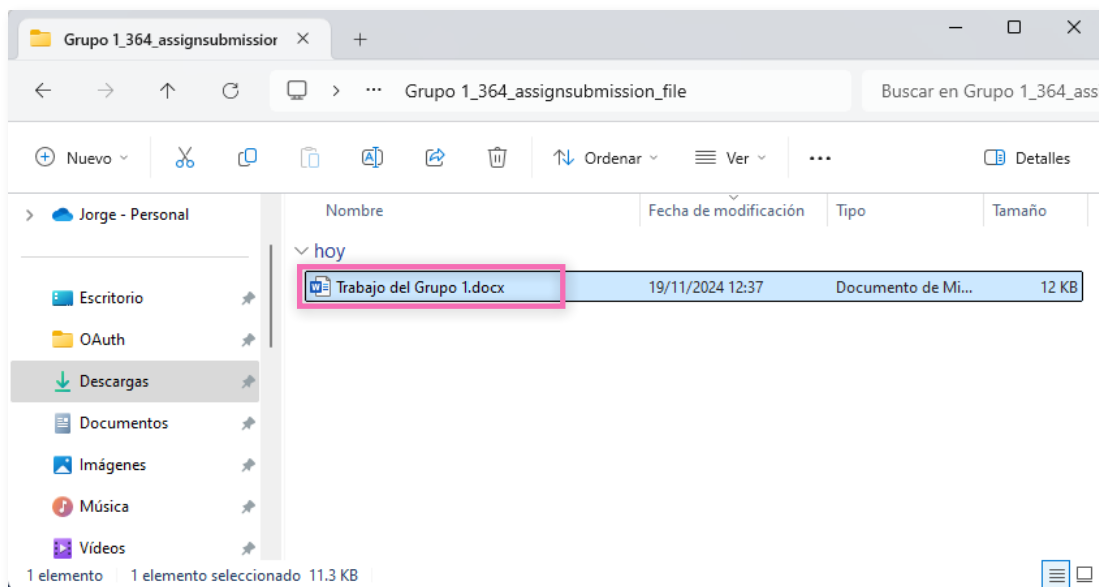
Grupo 1_364_assignsubmissior ×

Grupo 1_364_assignsubmission_file

Buscar en Grupo 1_364_ass

Nuevo

Ordenar

Ver

Detalles

Jorge - Personal

Escritorio

OAuth

Descargas

Documentos

Imágenes

Música

Vídeos

| Nombre | Fecha de modificación | Tipo | Tamaño |
|---|---|---|---|
| hoy | | | |
| Trabajo del Grupo 1.docx | 19/11/2024 12:37 | Documento de Mi... | 12 KB |

1 elemento 1 elemento seleccionado 11.3 KB